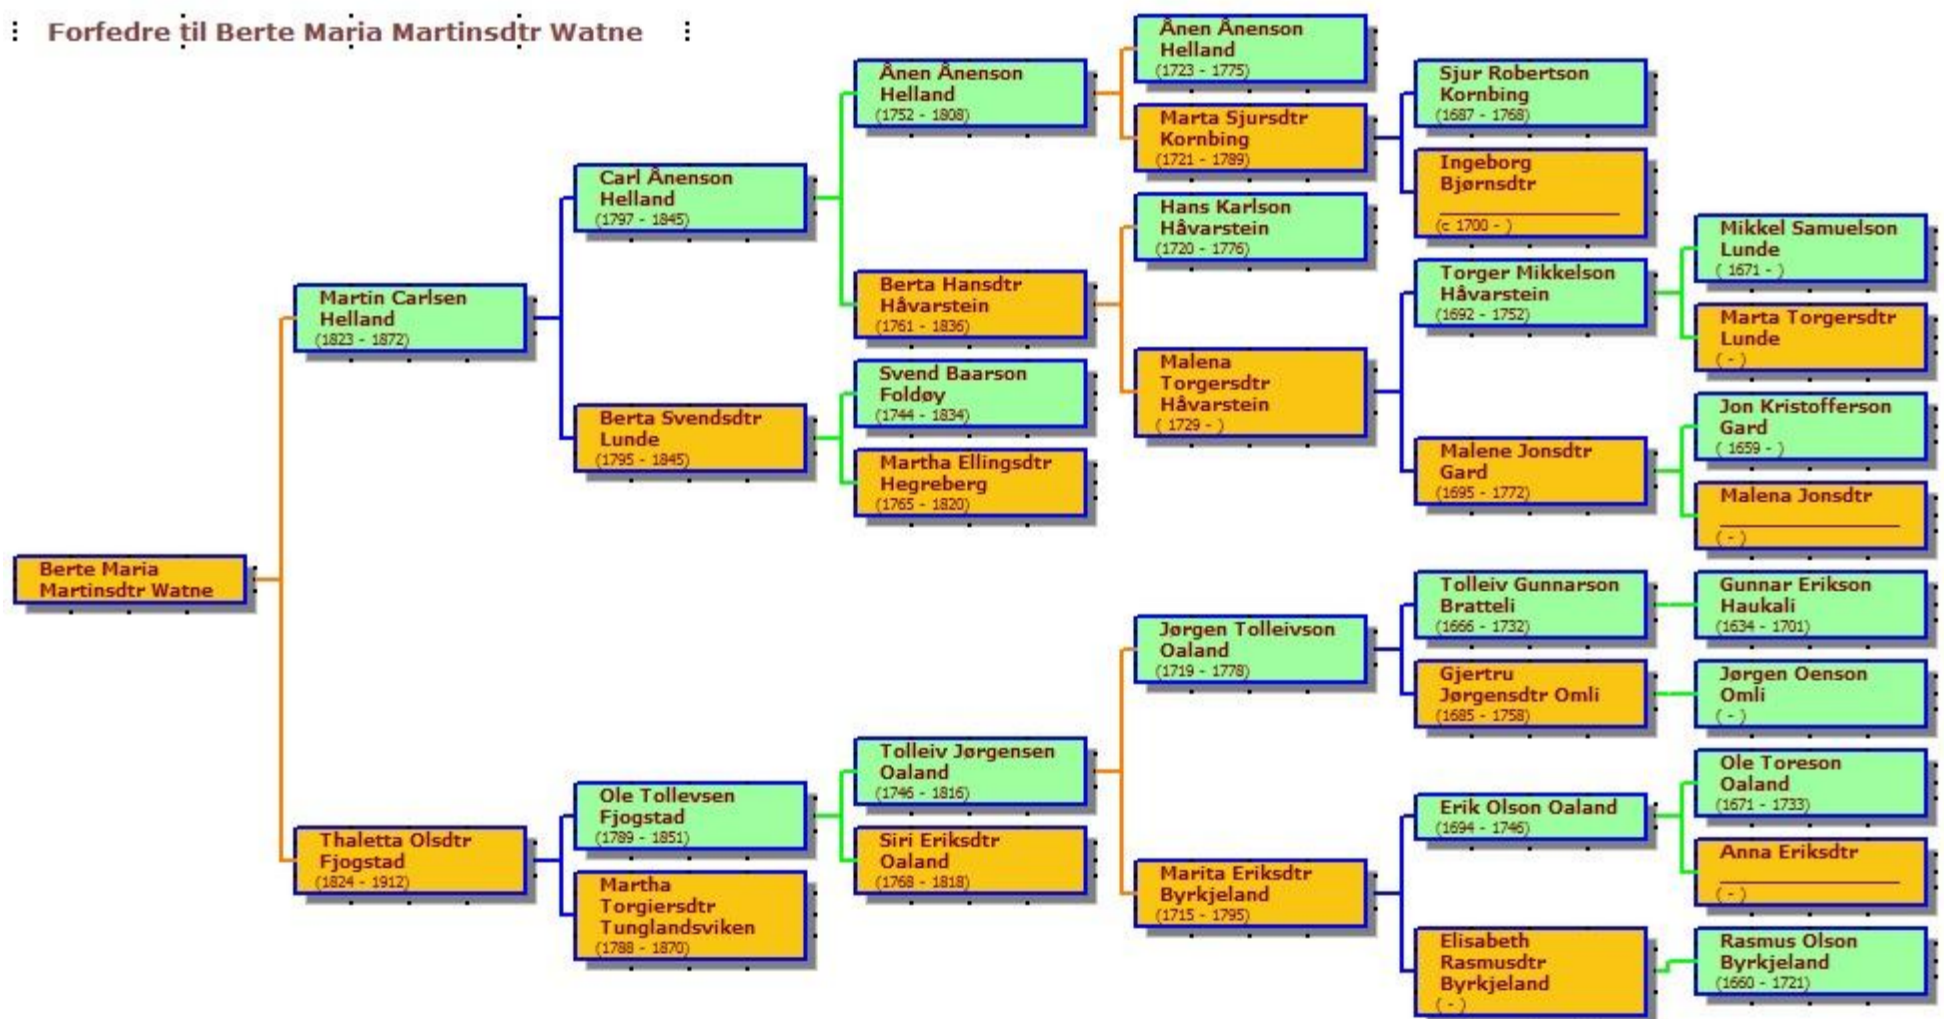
Forfedre til Berte Maria Martinsdtr Watne

Berte Maria Martinsdtr Watne

Martin Carlsen Helland (1823 - 1872)

Thaletta Olsdtr Fjogstad (1824 - 1912)

Carl Ånenson Helland (1797 - 1845)

Berta Svendsdtr Lunde (1795 - 1845)

Ole Tollevsen Fjogstad (1789 - 1851)

Martha Torgiersdtr Tunglandsviken (1788 - 1870)

Ånen Ånenson Helland (1752 - 1808)

Berta Hansdtr Håvarstein (1761 - 1836)

Svend Baarson Foldøy (1744 - 1834)

Martha Ellingsdtr Hegreberg (1765 - 1820)

Tolleiv Jørgensen Oaland (1746 - 1816)

Siri Eriksdtr Oaland (1768 - 1818)

Ånen Ånenson Helland (1723 - 1775)

Marta Sjursdtr Kornbing (1721 - 1789)

Hans Karlson Håvarstein (1720 - 1776)

Malena Torgersdtr Håvarstein (1729 - )

Jørgen Tolleivson Oaland (1719 - 1778)

Marita Eriksdtr Byrkjeland (1715 - 1795)

Sjur Robertson Kornbing (1687 - 1768)

Ingeborg Bjørnsdtr (c 1700 - )

Torger Mikkelson Håvarstein (1692 - 1752)

Malene Jonsdtr Gard (1695 - 1772)

Tolleiv Gunnarson Bratteli (1666 - 1732)

Gjertru Jørgensdtr Omli (1685 - 1758)

Erik Olson Oaland (1694 - 1746)

Elisabeth Rasmusdtr Byrkjeland ( - )

Mikkel Samuelson Lunde (1671 - )

Marta Torgersdtr Lunde ( - )

Jon Kristofferson Gard (1659 - )

Malena Jonsdtr ( - )

Gunnar Erikson Haukali (1634 - 1701)

Jørgen Oenson Omli ( - )

Ole Toreson Oaland (1671 - 1733)

Anna Eriksdtr ( - )

Rasmus Olson Byrkjeland (1660 - 1721)